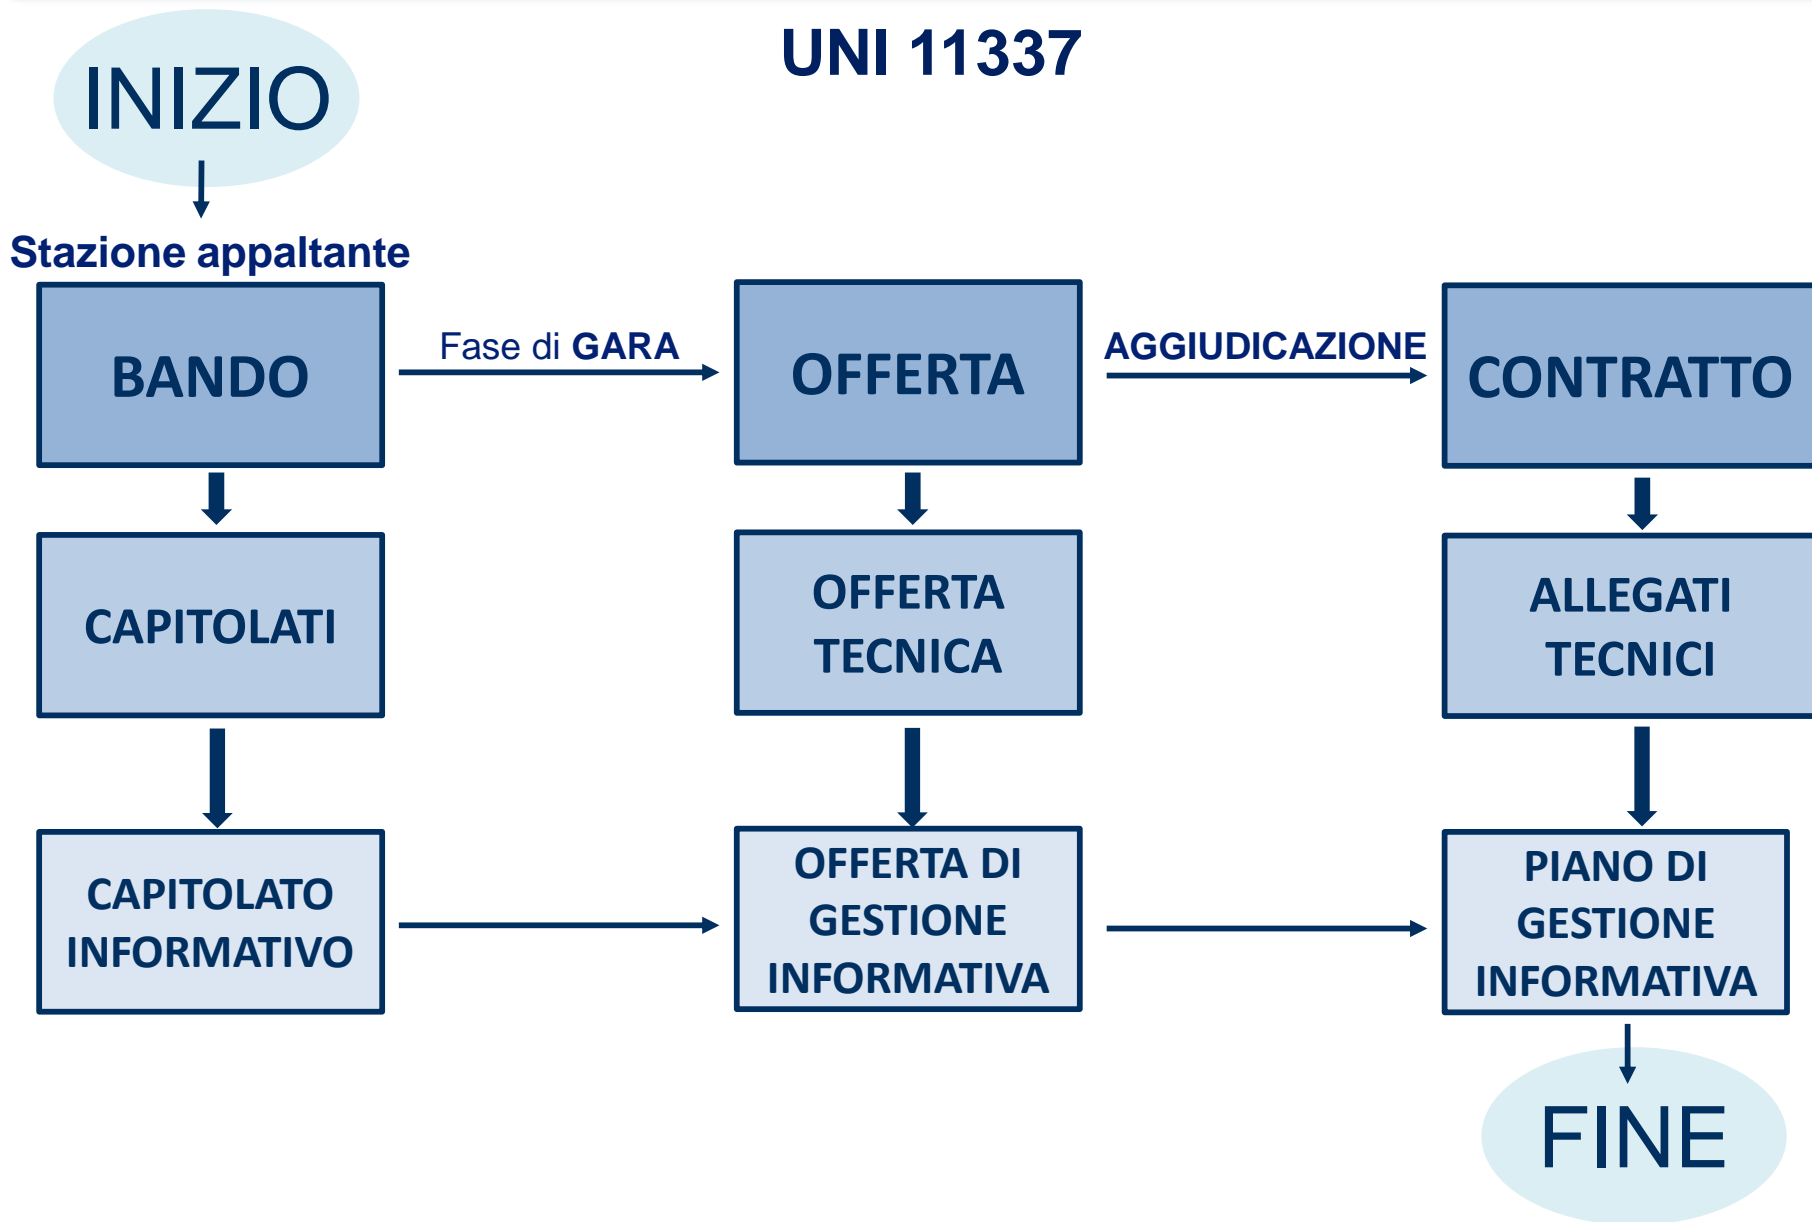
UNI 11337

INIZIO

Stazione appaltante

BANDO

Fase di GARA

OFFERTA

AGGIUDICAZIONE

CONTRATTO

CAPITOLATI

OFFERTA TECNICA

ALLEGATI TECNICI

CAPITOLATO INFORMATIVO

OFFERTA DI GESTIONE INFORMATIVA

PIANO DI GESTIONE INFORMATIVA

FINE